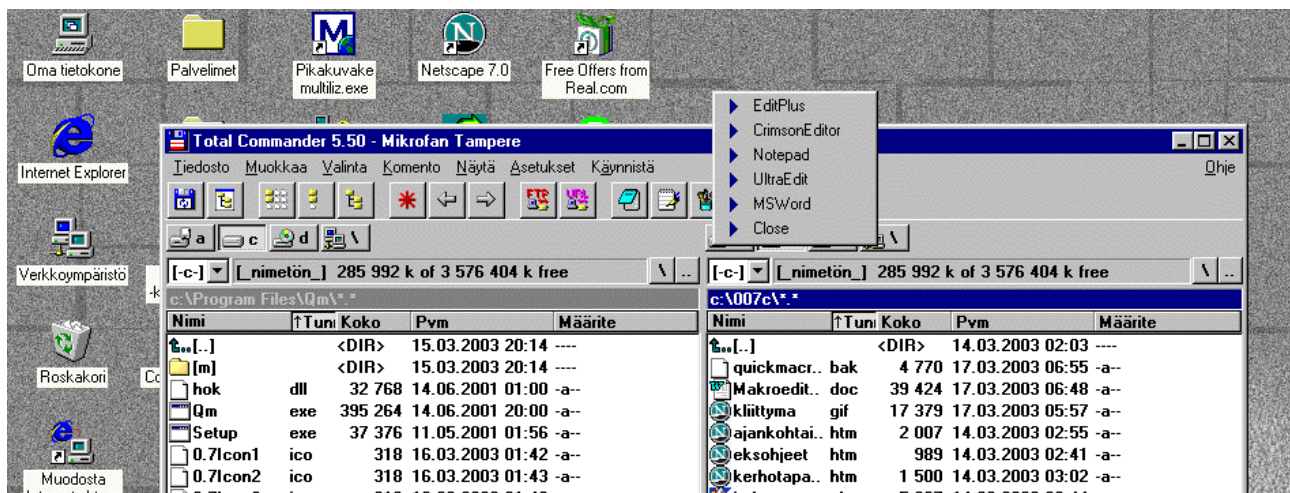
Oma tietokone
Palvelimet
Pikakuvake multiliz.exe
Netscape 7.0
Free Offers from Real.com
Internet Explorer
Verkkoympäristö
Roskakori
Muodosta
-k
Co

Total Commander 5.50 - Mikrofan Tampere
Tiedosto Muokkaa Valinta Komento Näytä Asetukset Käynnistä
Ohje

EditPlus
CrimsonEditor
Notepad
UltraEdit
MSWord
Close

a c d \
\

[-c-] [_nimetön_] 285 992 k of 3 576 404 k free \ ..
c:\Program Files\Qm\*.*

| Nimi | ↑Tunı | Koko | Pvm | Määrite |
|---|---|---|---|---|
| [..] | | <DIR> | 15.03.2003 20:14 | ---- |
| [m] | | <DIR> | 15.03.2003 20:14 | ---- |
| hok | dll | 32 768 | 14.06.2001 01:00 | -a-- |
| Qm | exe | 395 264 | 14.06.2001 20:00 | -a-- |
| Setup | exe | 37 376 | 11.05.2001 01:56 | -a-- |
| 0.7Icon1 | ico | 318 | 16.03.2003 01:42 | -a-- |
| 0.7Icon2 | ico | 318 | 16.03.2003 01:43 | -a-- |

[-c-] [_nimetön_] 285 992 k of 3 576 404 k free \ ..
c:\007c\*.*

| Nimi | ↑Tunı | Koko | Pvm | Määrite |
|---|---|---|---|---|
| [..] | | <DIR> | 14.03.2003 02:03 | ---- |
| quickmacr.. | bak | 4 770 | 17.03.2003 06:55 | -a-- |
| Makroedit.. | doc | 39 424 | 17.03.2003 06:48 | -a-- |
| kliittyma | gif | 17 379 | 17.03.2003 05:57 | -a-- |
| ajankohtai.. | htm | 2 007 | 14.03.2003 02:55 | -a-- |
| eksohjeet | htm | 989 | 14.03.2003 02:41 | -a-- |
| kerhotapa.. | htm | 1 500 | 14.03.2003 03:02 | -a-- |